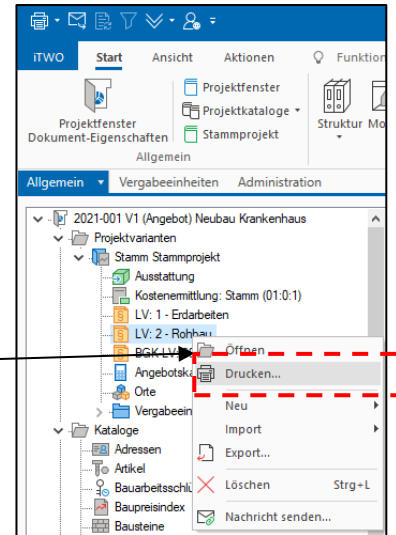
iTWO Start Ansicht Aktionen Funktion

Projektfenster Dokument-Eigenschaften

Projektfenster
Projektkataloge
Stammprojekt

Allgemein

Struktur Mo

Allgemein Vergabeeinheiten Administration

2021-001 V1 (Angebot) Neubau Krankenhaus
Projektvarianten
Stamm Stammprojekt
Ausstattung
Kostenermittlung: Stamm (01:0:1)
LV: 1 - Erdarbeiten
LV: 2 - Rohbau
BGK LV
Angebotska
Orte
Vergabeein
Kataloge
Adressen
Artikel
Bauarbeitsschlü
Baupreisindex
Bausteine

Öffnen
Drucken...
Neu
Import
Export...
Löschen Strg+L
Nachricht senden...